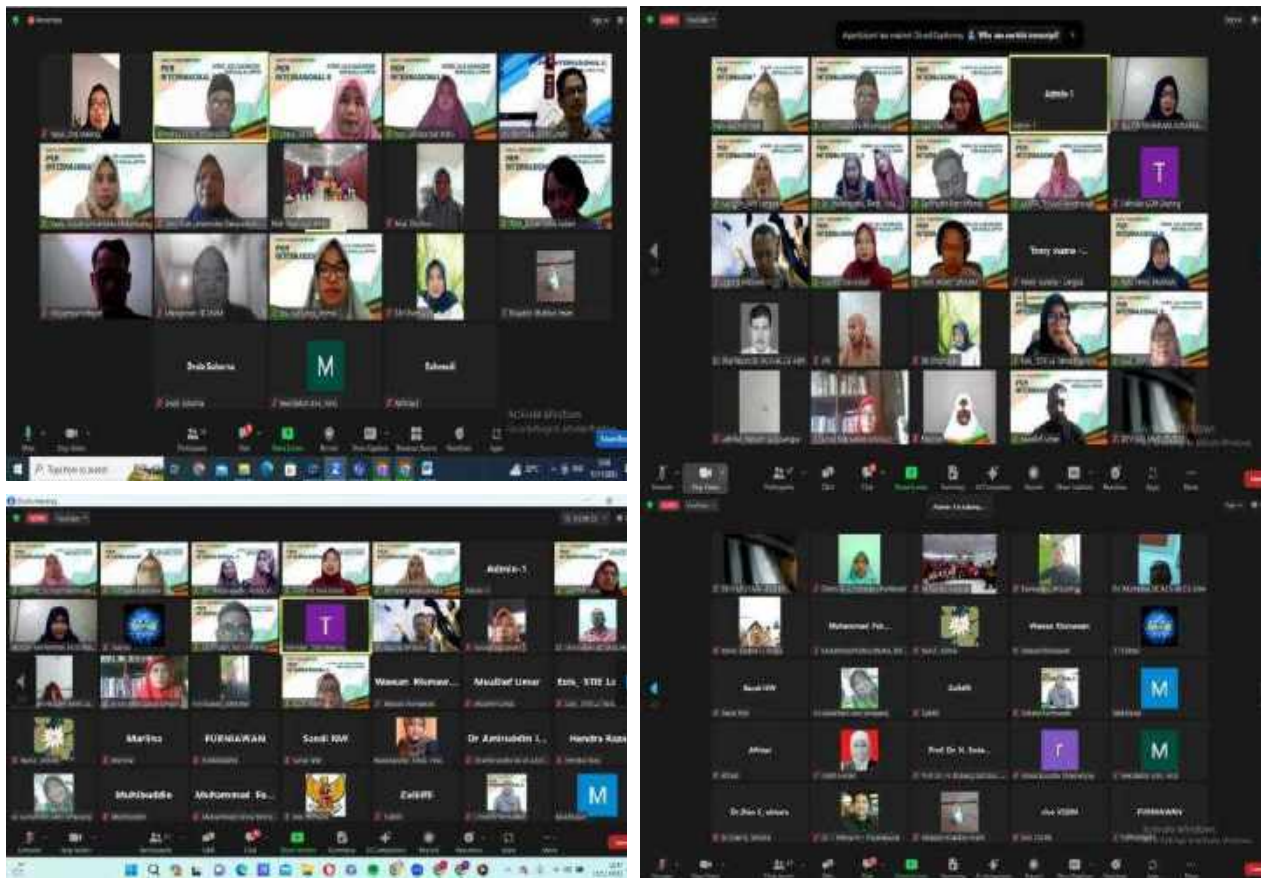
PKM INTERNASIONAL

Dede Saharsa

M

Sahmadi

Activate Windows

Admin-1

T

Tenny Joana

Admin-1

T

Wawan Risnawan

Muallief Umar

Eois STIE Lo

Marlina

FURNIAWAN

Saodi KW

Dr Amiruddin I...

Hendra Ram

Muhibuddin

Muhammad Fa...

ZAHPE

M

Muhammad Fah...

Wawan Risnawan

Saodi KW

ZahPE

M

Alfiriat

Prof. Dr. H. Sota...

r

M

Dr.Dian S. atmaris

riva KSBM

FURNIAWAN

Activate Windows